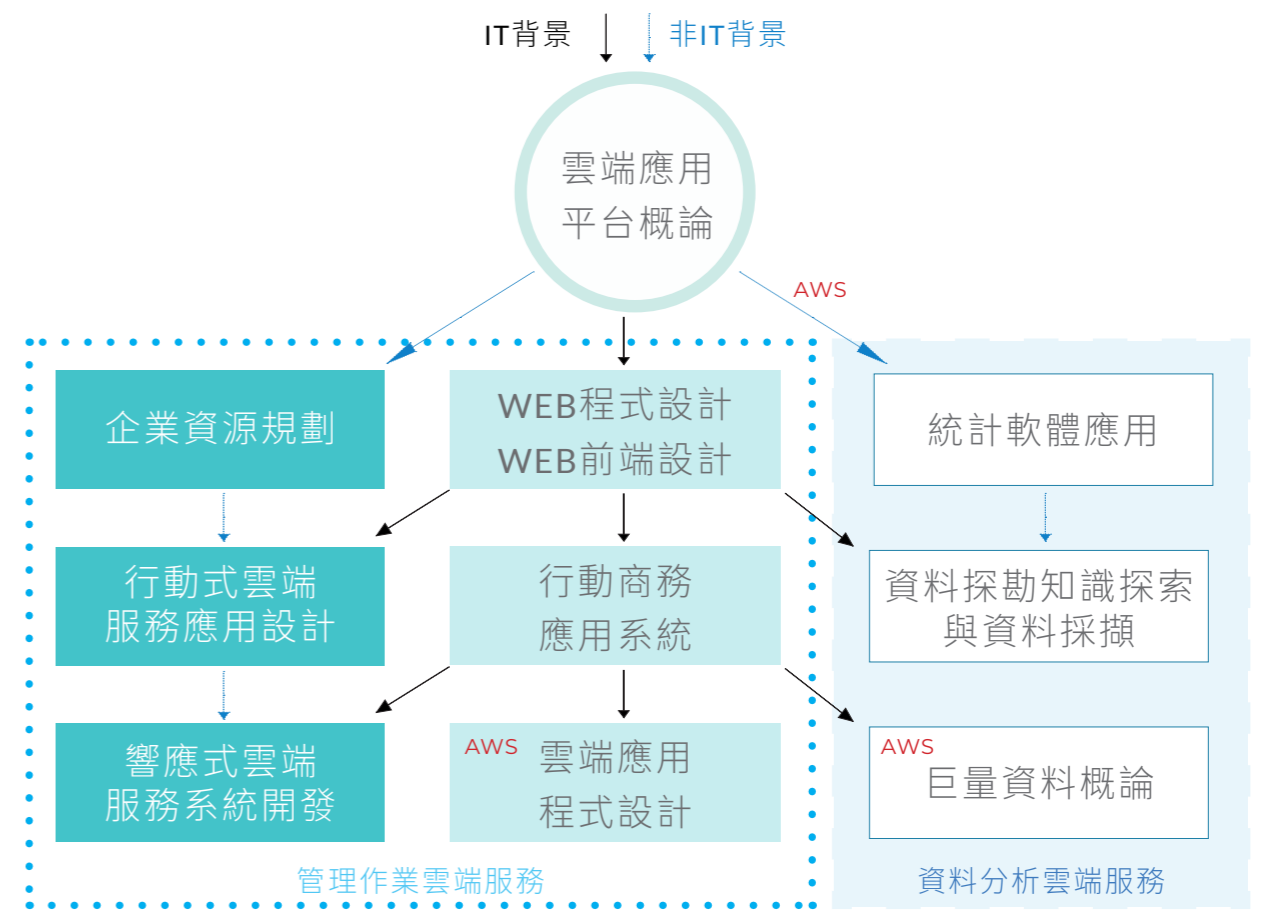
IT背景

非IT背景

雲端應用
平台概論

AWS

企業資源規劃

WEB程式設計
WEB前端設計

統計軟體應用

行動式雲端
服務應用設計

行動商務
應用系統

資料探勘知識探索
與資料採擷

響應式雲端
服務系統開發

AWS

雲端應用
程式設計

AWS

巨量資料概論

管理作業雲端服務

資料分析雲端服務